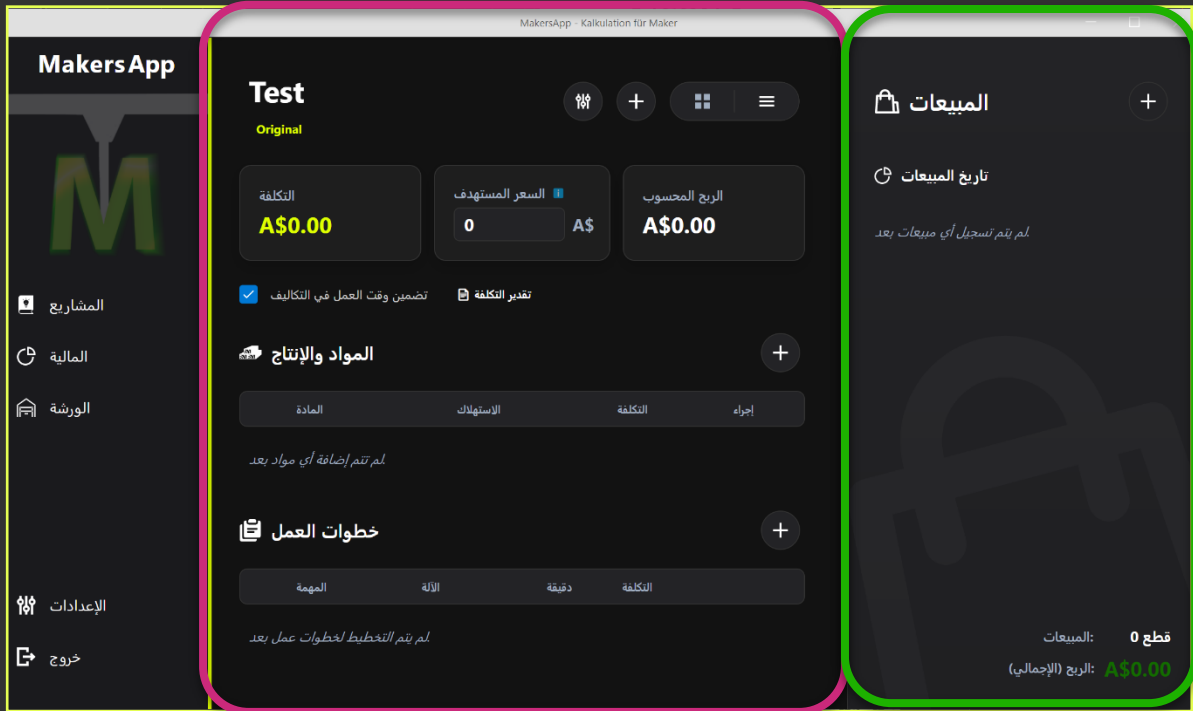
MakersApp - Kalkulation für Maker

MakersApp

M

المشاريع

المالية

الورشة

الإعدادات

خروج

Test

Original

التكلفة
A$0.00

السعر المستهدف
0 A$

الربح المحسوب
A$0.00

تضمين وقت العمل في التكاليف

تقدير التكلفة

المواد والإنتاج

| المادة | الاستهلاك | التكلفة | إجراء |
|---|---|---|---|

.لم تتم إضافة أي مواد بعد

خطوات العمل

| المهمة | الآلة | دقيقة | التكلفة |
|---|---|---|---|

.لم يتم التخطيط لخطوات عمل بعد

المبيعات

تاريخ المبيعات

.لم يتم تسجيل أي مبيعات بعد

:المبيعات قطع 0

:الربح (الإجمالي) A$0.00